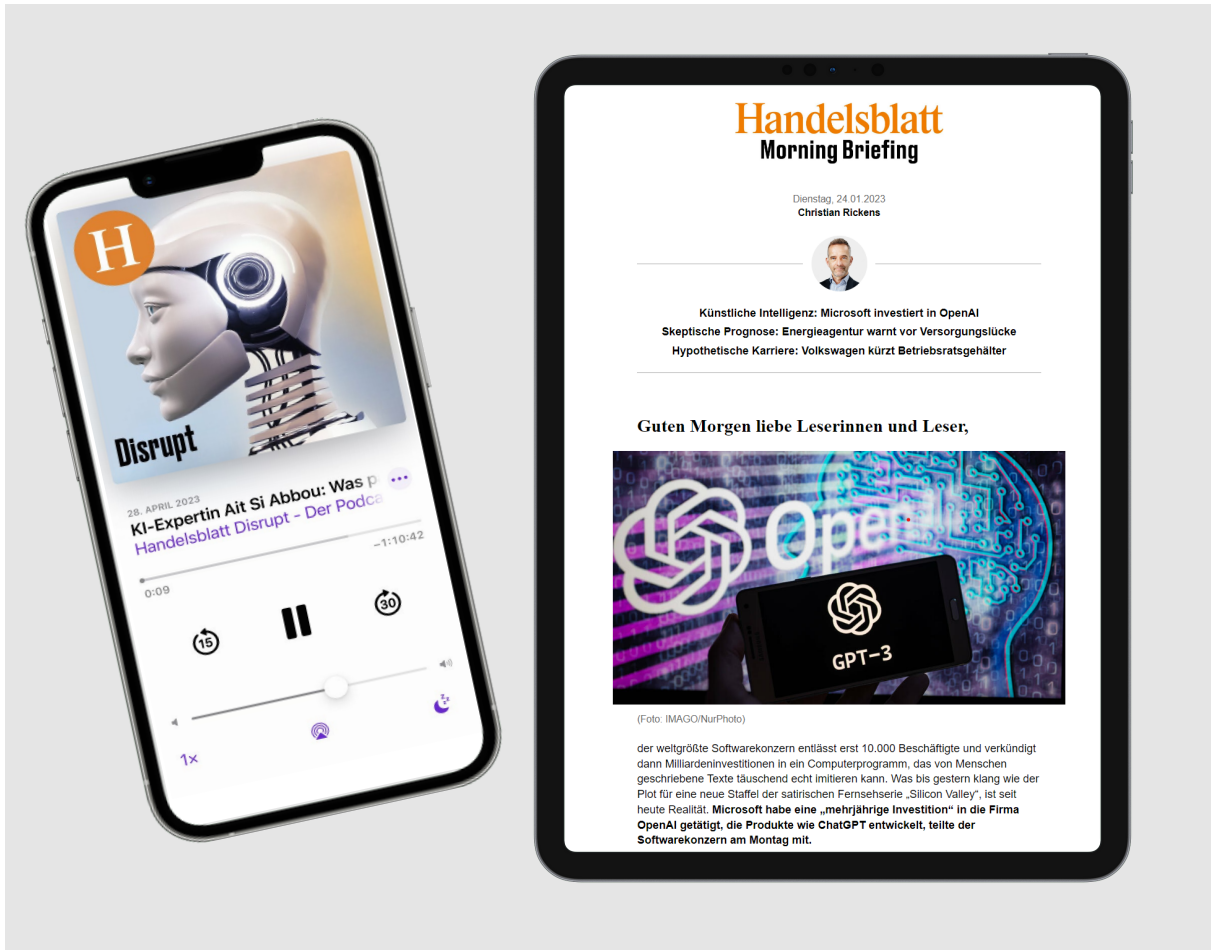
H

Disrupt

28. APRIL 2023
KI-Expertin Ait Si Abbou: Was p
Handelsblatt Disrupt - Der Podca

0:09
−1:10:42

15
30

1×

Handelsblatt
Morning Briefing

Dienstag, 24.01.2023
Christian Rickens

Künstliche Intelligenz: Microsoft investiert in OpenAI
Skeptische Prognose: Energieagentur warnt vor Versorgungslücke
Hypothetische Karriere: Volkswagen kürzt Betriebsratsgehälter

Guten Morgen liebe Leserinnen und Leser,

OpenAI
GPT-3

(Foto: IMAGO/NurPhoto)

der weltgrößte Softwarekonzern entlässt erst 10.000 Beschäftigte und verkündigt dann Milliardeninvestitionen in ein Computerprogramm, das von Menschen geschriebene Texte täuschend echt imitieren kann. Was bis gestern klang wie der Plot für eine neue Staffel der satirischen Fernsehserie „Silicon Valley", ist seit heute Realität. **Microsoft habe eine „mehrjährige Investition" in die Firma OpenAI getätigt, die Produkte wie ChatGPT entwickelt, teilte der Softwarekonzern am Montag mit.**